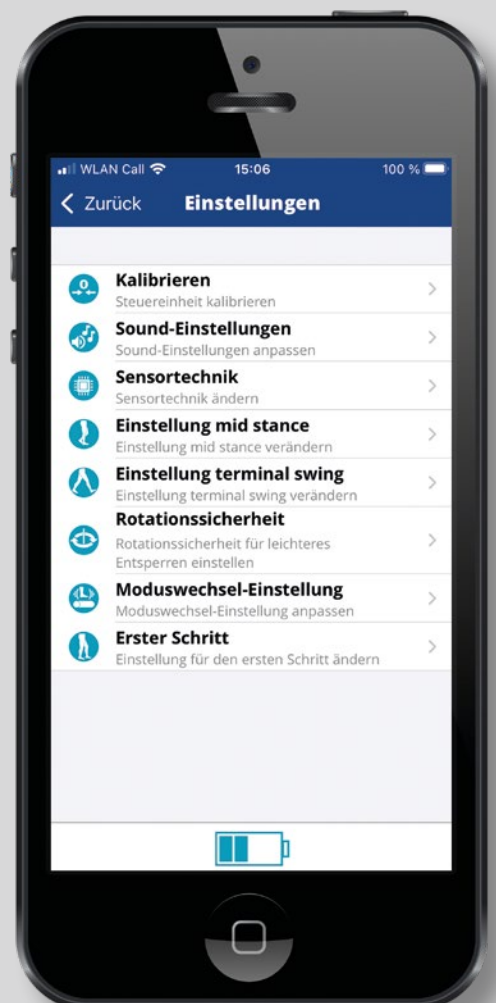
WLAN Call 15:06 100 %

< Zurück Einstellungen

Kalibrieren
Steuereinheit kalibrieren

Sound-Einstellungen
Sound-Einstellungen anpassen

Sensortechnik
Sensortechnik ändern

Einstellung mid stance
Einstellung mid stance verändern

Einstellung terminal swing
Einstellung terminal swing verändern

Rotationssicherheit
Rotationssicherheit für leichteres Entsperren einstellen

Moduswechsel-Einstellung
Moduswechsel-Einstellung anpassen

Erster Schritt
Einstellung für den ersten Schritt ändern